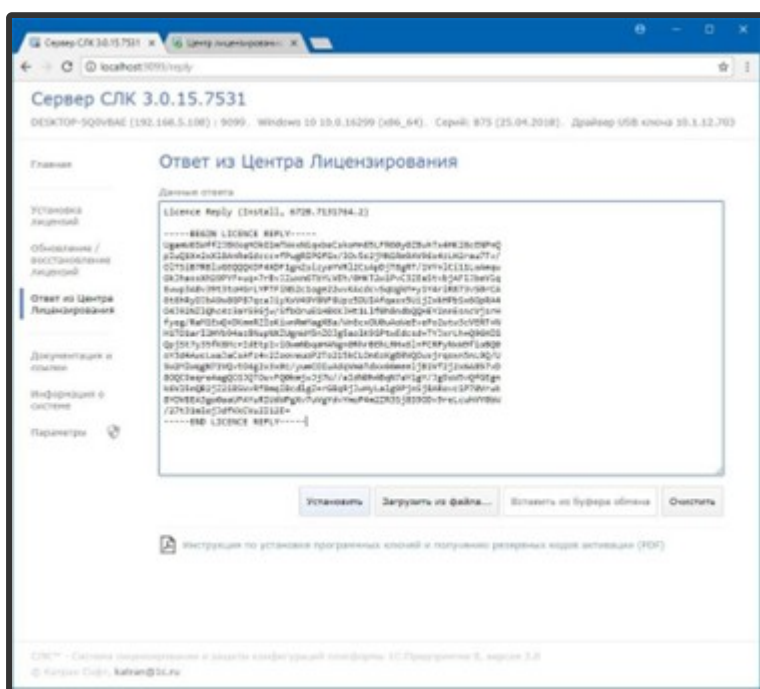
Сервер СЛК 3.0.15.7531 ×
Центр лицензирования ×

localhost:9099/reply

Сервер СЛК 3.0.15.7531

DESKTOP-5Q0VBAE (192.168.5.108) : 9099. Windows 10 10.0.16299 (x86_64). Серий: 875 (25.04.2018). Драйвер USB ключа 10.1.12.703

Главная

Установка лицензий

Обновление / восстановление лицензий

Ответ из Центра Лицензирования

Документация и ссылки

Информация о системе

Параметры

Ответ из Центра Лицензирования

Данные ответа

Licence Reply (Install, 6728.7131764.2)

-----BEGIN LICENCE REPLY-----
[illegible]
-----END LICENCE REPLY-----

Установить

Загрузить из файла...

Вставить из буфера обмена

Очистить

Инструкция по установке программных ключей и получению резервных кодов активации (PDF)

СЛК™ - Система лицензирования и защиты конфигураций платформы 1С:Предприятие 8, версия 3.0

© Капрон Софт, katran@1c.ru